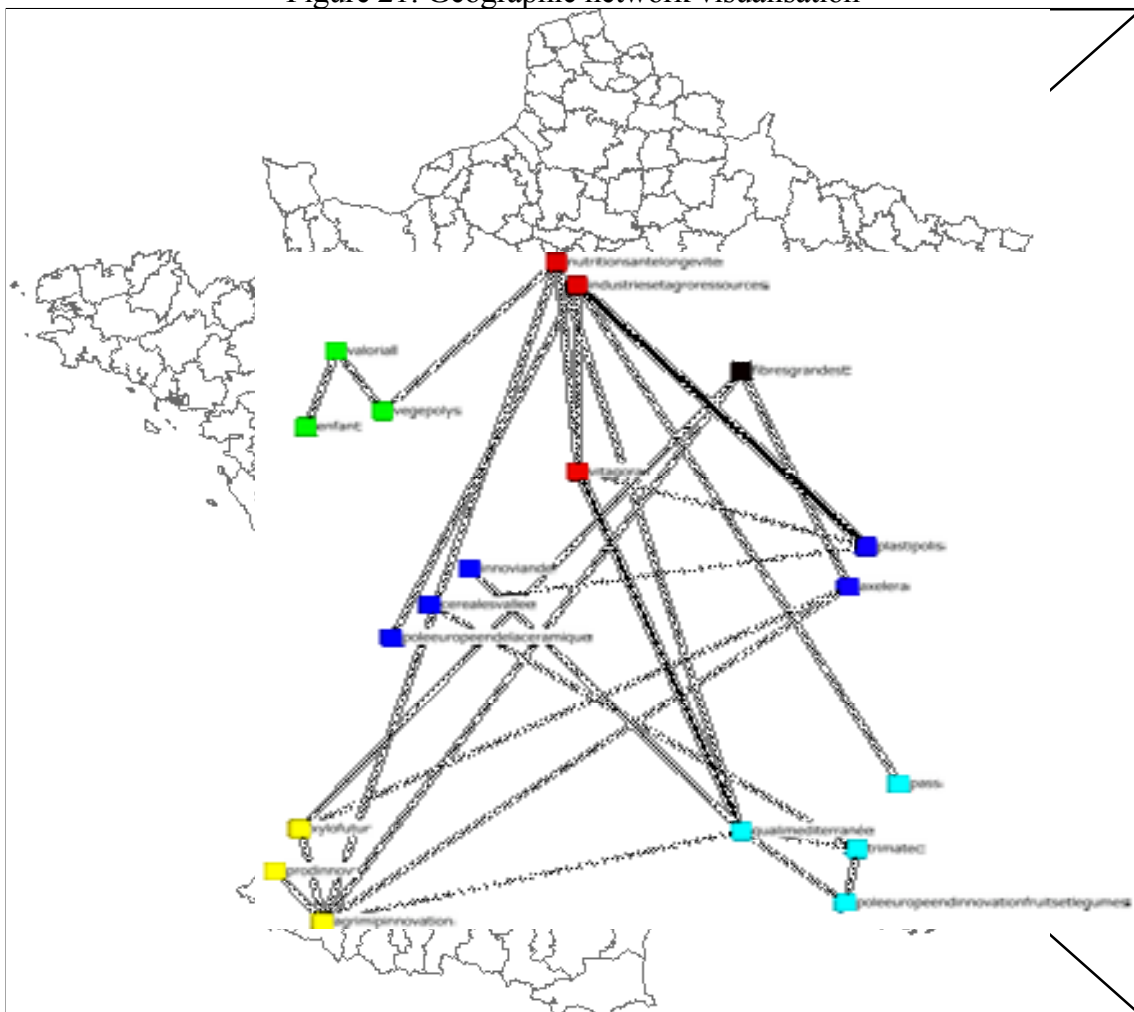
Figure 21: Geographic network visualisation

nutritionsantelongevite
industriesetagroressources
valorial
fibresgrandest
vegepolys
enfant
vitagora
plastipolis
innoviande
axelera
cerealesvallee
poleeuropeendelaceramique
pass
xylofutur
qualimediterranee
trimatec
prodinnov
poleeuropeendinnovationfruitsetlegumes
agrimipinnovation